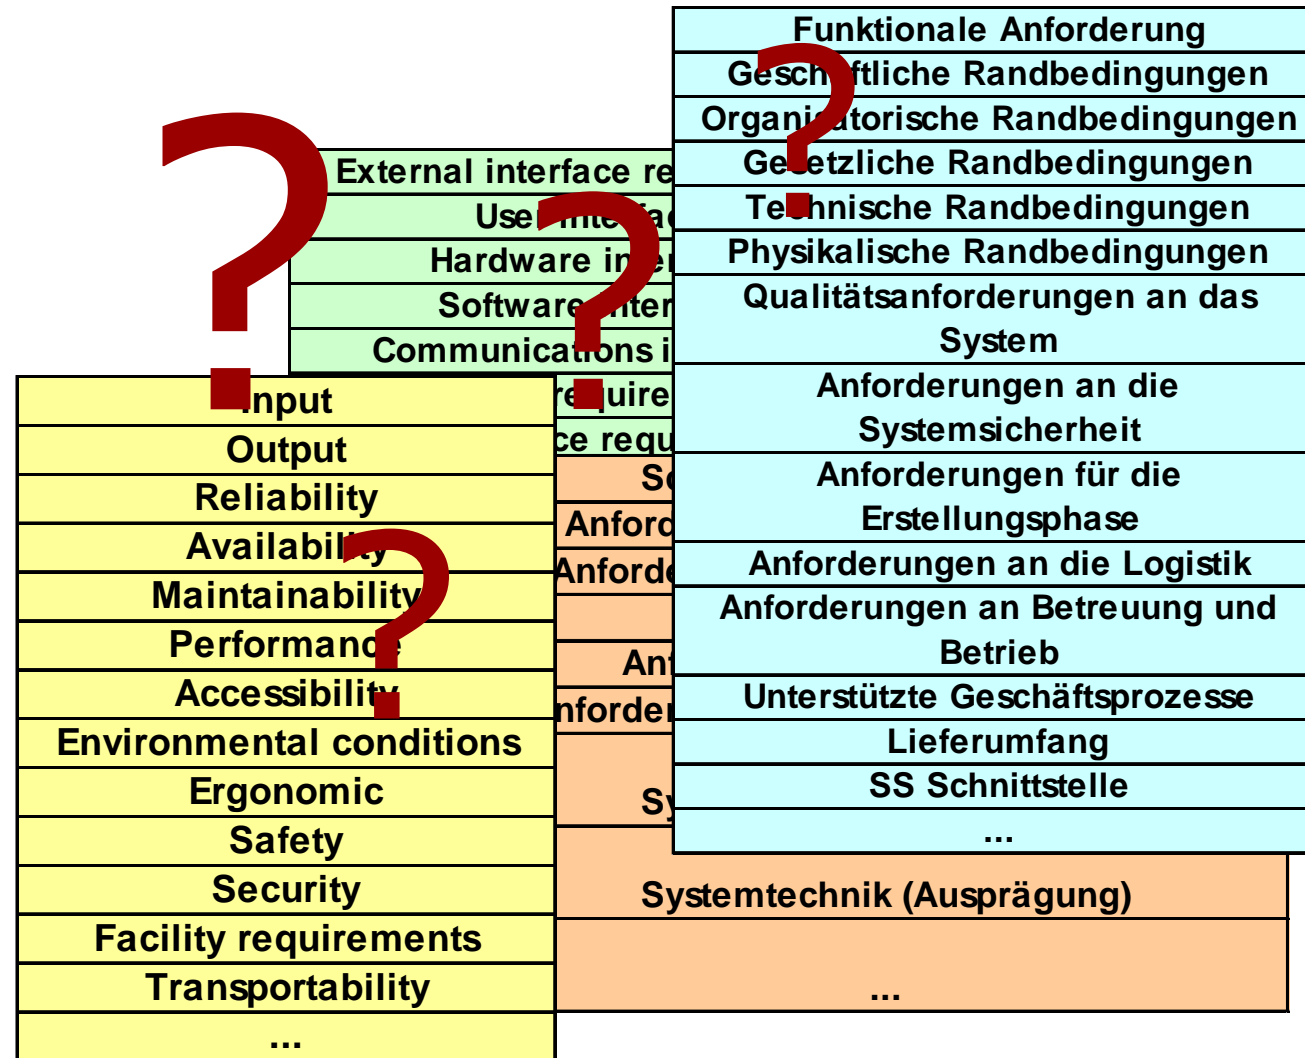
Funktionale Anforderung
Gesch?ftliche Randbedingungen
Organi?torische Randbedingungen
Ge?etzliche Randbedingungen
Te?hnische Randbedingungen
Physikalische Randbedingungen
Qualitätsanforderungen an das System
Anforderungen an die Systemsicherheit
Anforderungen für die Erstellungsphase
Anforderungen an die Logistik
Anforderungen an Betreuung und Betrieb
Unterstützte Geschäftsprozesse
Lieferumfang
SS Schnittstelle
...

External interface re
User interfac
Hardware inter
Software inter
Communications i
requireme
ce requ

S
Anford
Anforde
Ant
nforder
Sy
Systemtechnik (Ausprägung)
...

Input
Output
Reliability
Availability
Maintainability
Performance
Accessibility
Environmental conditions
Ergonomic
Safety
Security
Facility requirements
Transportability
...

?
?
?
?